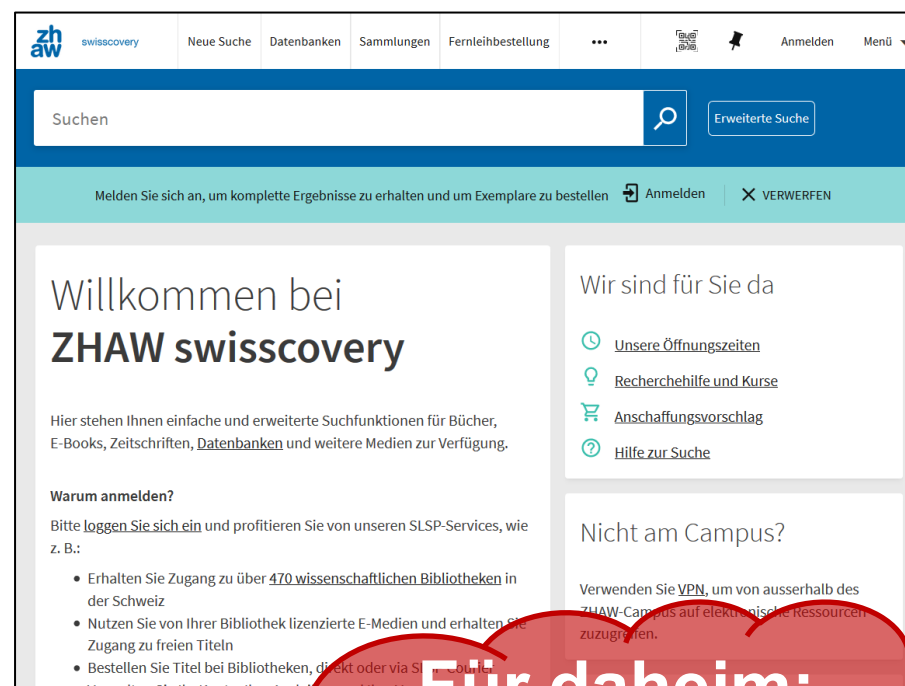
zh aw swisscovery

Neue Suche Datenbanken Sammlungen Fernleihbestellung •••

Anmelden Menü

Suchen

Erweiterte Suche

Melden Sie sich an, um komplette Ergebnisse zu erhalten und um Exemplare zu bestellen Anmelden VERWERFEN

Willkommen bei
ZHAW swisscovery

Hier stehen Ihnen einfache und erweiterte Suchfunktionen für Bücher, E-Books, Zeitschriften, Datenbanken und weitere Medien zur Verfügung.

Warum anmelden?

Bitte loggen Sie sich ein und profitieren Sie von unseren SLSP-Services, wie z. B.:

• Erhalten Sie Zugang zu über 470 wissenschaftlichen Bibliotheken in der Schweiz
• Nutzen Sie von Ihrer Bibliothek lizenzierte E-Medien und erhalten Sie Zugang zu freien Titeln
• Bestellen Sie Titel bei Bibliotheken, direkt oder via S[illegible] Courier

Wir sind für Sie da

Unsere Öffnungszeiten
Recherchehilfe und Kurse
Anschaffungsvorschlag
Hilfe zur Suche

Nicht am Campus?

Verwenden Sie VPN, um von ausserhalb des ZHAW-Campus auf elektronische Ressourcen zuzugreifen.

Für daheim: